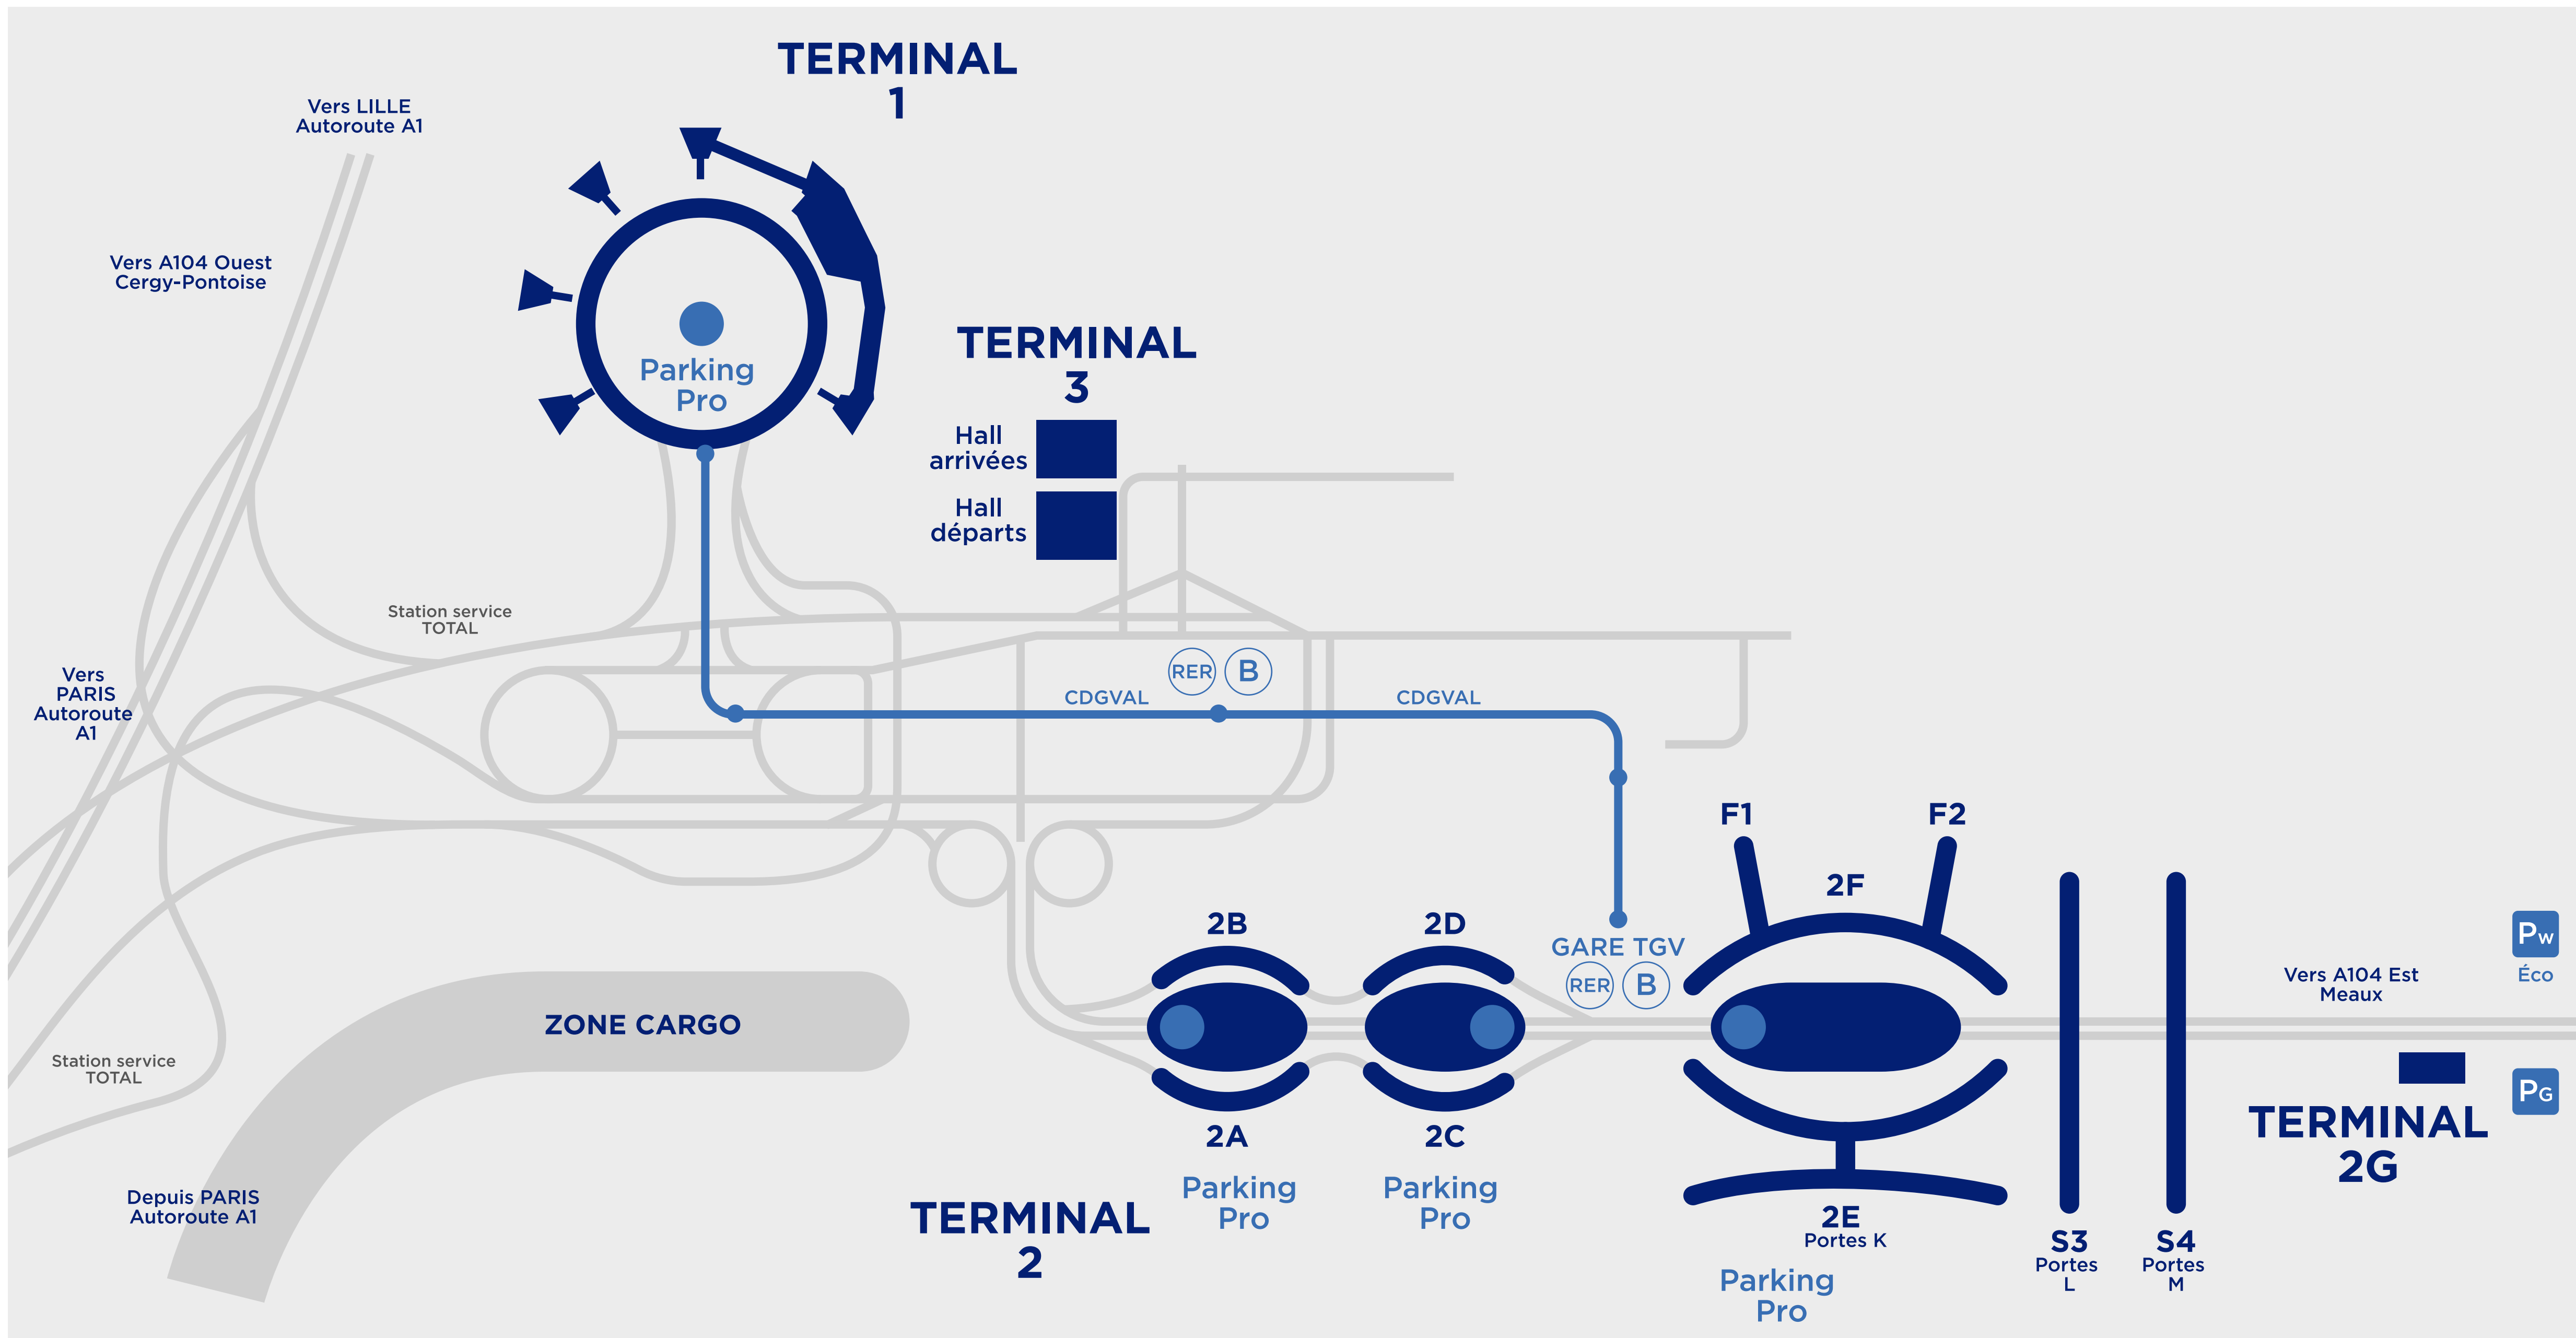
TERMINAL 1

Vers LILLE
Autoroute A1

Vers A104 Ouest
Cergy-Pontoise

Parking
Pro

TERMINAL 3

Hall
arrivées

Hall
départs

Station service
TOTAL

Vers
PARIS
Autoroute
A1

RER B

CDGVAL

CDGVAL

F1

F2

2F

2B

2D

GARE TGV
RER B

Pw
Éco

Vers A104 Est
Meaux

ZONE CARGO

Station service
TOTAL

PG

2A

2C

TERMINAL 2G

Depuis PARIS
Autoroute A1

TERMINAL 2

Parking
Pro

Parking
Pro

2E
Portes K

Parking
Pro

S3
Portes
L

S4
Portes
M